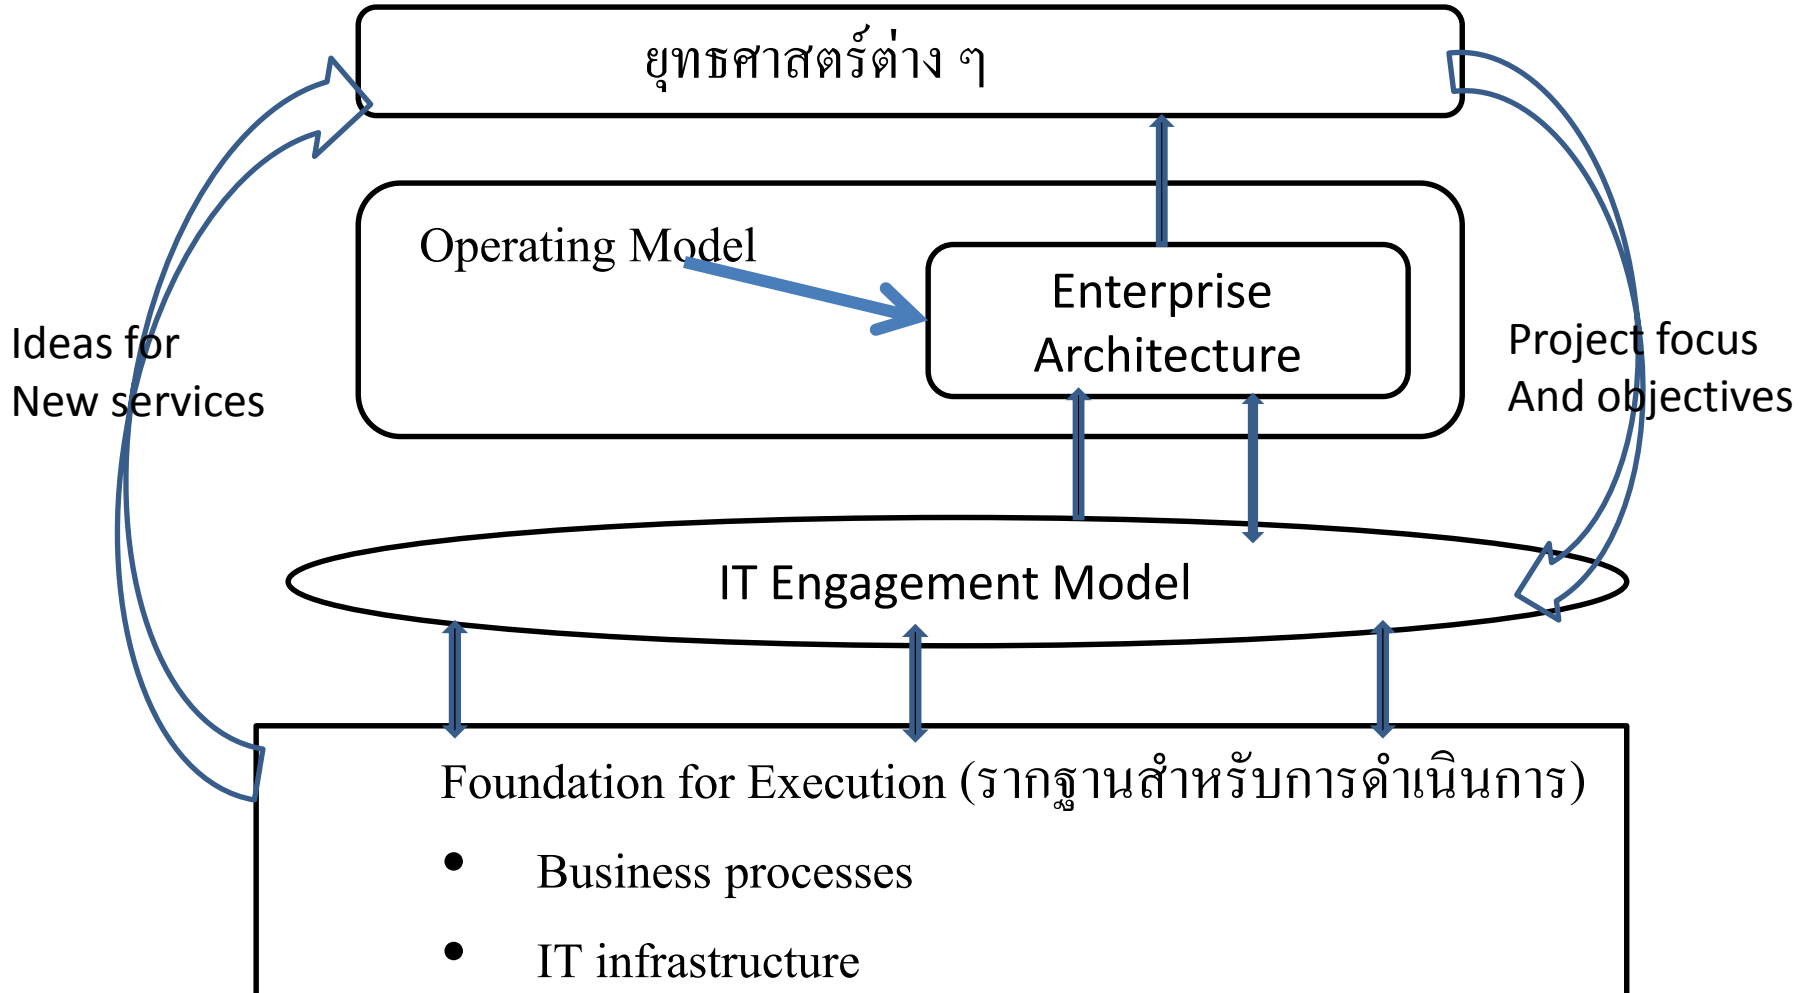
ยุทธศาสตร์ต่าง ๆ

Ideas for
New services

Operating Model

Enterprise Architecture

Project focus
And objectives

IT Engagement Model

Foundation for Execution (รากฐานสำหรับการดำเนินการ)

• Business processes

• IT infrastructure